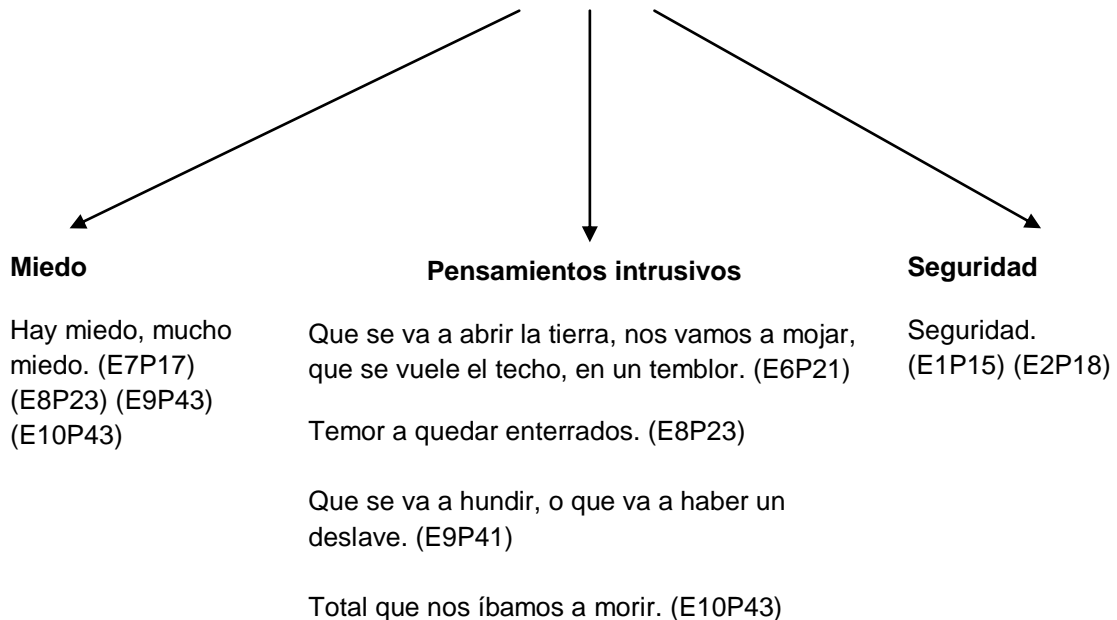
Miedo

Hay miedo, mucho miedo. (E7P17) (E8P23) (E9P43) (E10P43)

Pensamientos intrusivos

Que se va a abrir la tierra, nos vamos a mojar, que se vuele el techo, en un temblor. (E6P21)

Temor a quedar enterrados. (E8P23)

Que se va a hundir, o que va a haber un deslave. (E9P41)

Total que nos íbamos a morir. (E10P43)

Seguridad

Seguridad. (E1P15) (E2P18)